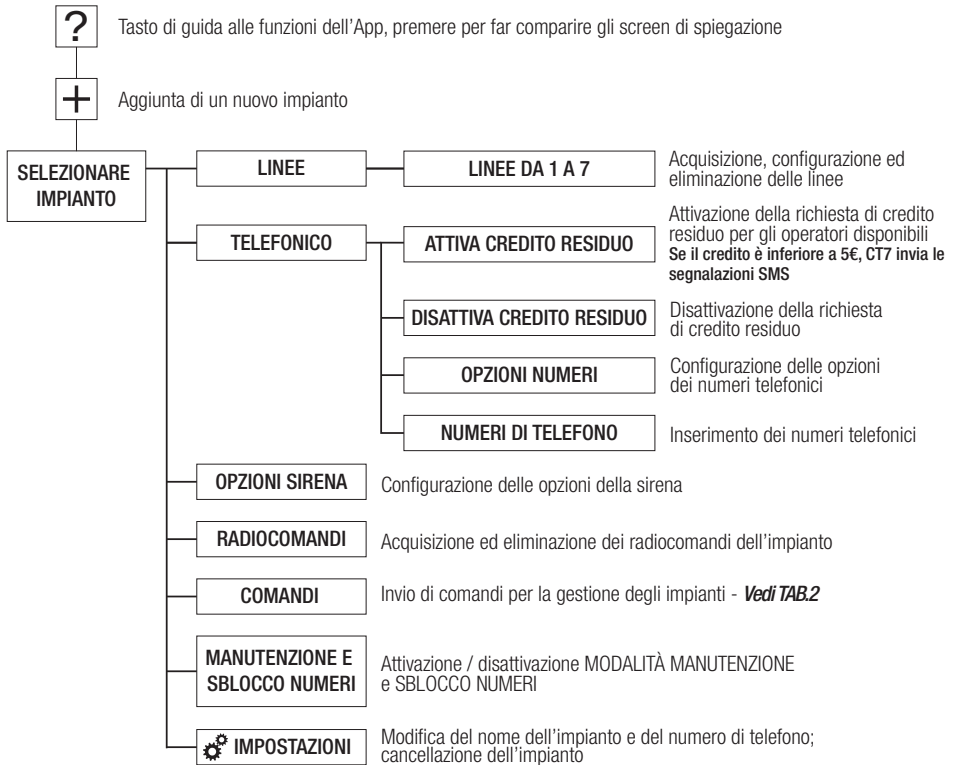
?

Tasto di guida alle funzioni dell’App, premere per far comparire gli screen di spiegazione

+

Aggiunta di un nuovo impianto

SELEZIONARE IMPIANTO

LINEE

LINEE DA 1 A 7

Acquisizione, configurazione ed eliminazione delle linee

TELEFONICO

ATTIVA CREDITO RESIDUO

Attivazione della richiesta di credito residuo per gli operatori disponibili
**Se il credito è inferiore a 5€, CT7 invia le segnalazioni SMS**

DISATTIVA CREDITO RESIDUO

Disattivazione della richiesta di credito residuo

OPZIONI NUMERI

Configurazione delle opzioni dei numeri telefonici

NUMERI DI TELEFONO

Inserimento dei numeri telefonici

OPZIONI SIRENA

Configurazione delle opzioni della sirena

RADIOCOMANDI

Acquisizione ed eliminazione dei radiocomandi dell’impianto

COMANDI

Invio di comandi per la gestione degli impianti - *Vedi TAB.2*

MANUTENZIONE E SBLOCCO NUMERI

Attivazione / disattivazione MODALITÀ MANUTENZIONE e SBLOCCO NUMERI

IMPOSTAZIONI

Modifica del nome dell’impianto e del numero di telefono; cancellazione dell’impianto